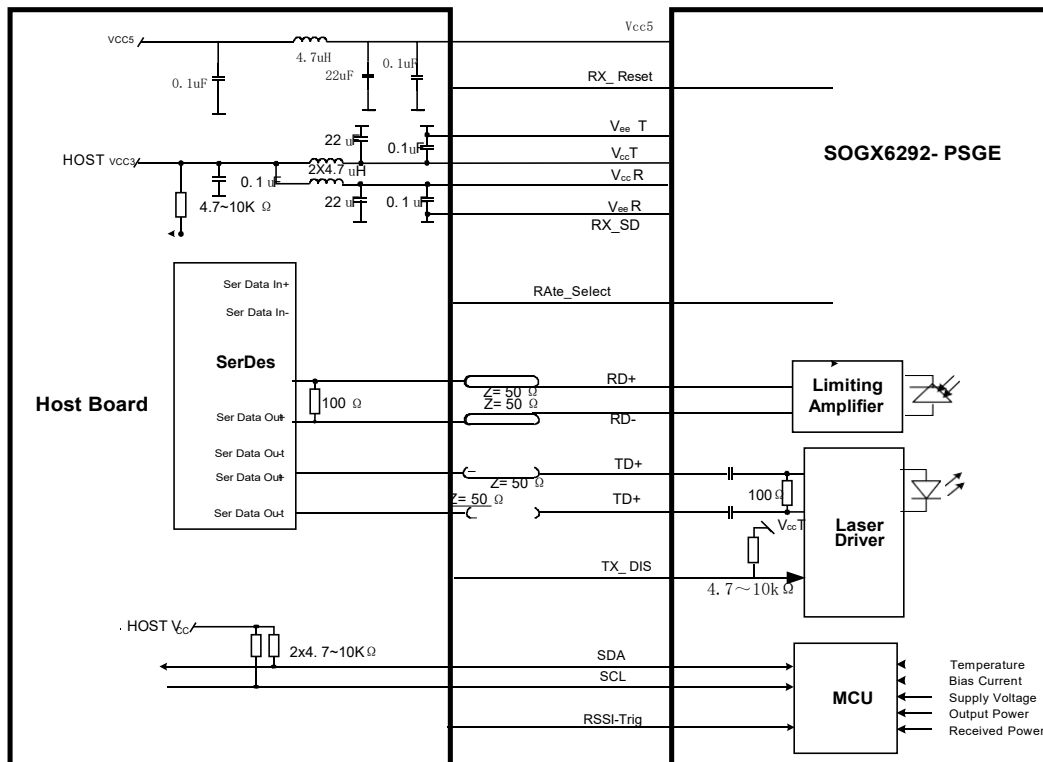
VCC5

4.7uH

0.1uF

22uF

0.1uF

Vcc5

RX_ Reset

22 uF

0.1uF

$V_{ee}$ T

HOST VCC3

0.1 uF

2X4.7 uH

$V_{cc}$T

SOGX6292- PSGE

$V_{cc}$R

4.7~10K Ω

22 uF

0. 1 uF

$V_{ee}$R

RX_SD

Ser Data In+

RAte_Select

Ser Data In-

SerDes

RD+

Limiting Amplifier

Host Board

100 Ω

Z= 50 Ω

Z= 50 Ω

Ser Data Out

RD-

Ser Data Out

Ser Data Out

TD+

Z= 50 Ω

100 Ω

Z= 50 Ω

TD+

Ser Data Out

$V_{cc}$T

Laser Driver

TX_ DIS

4. 7～10k Ω

HOST $V_{CC}$

2x4. 7~10K Ω

SDA

SCL

MCU

Temperature

Bias Current

Supply Voltage

Output Power

Received Power

RSSI-Trig